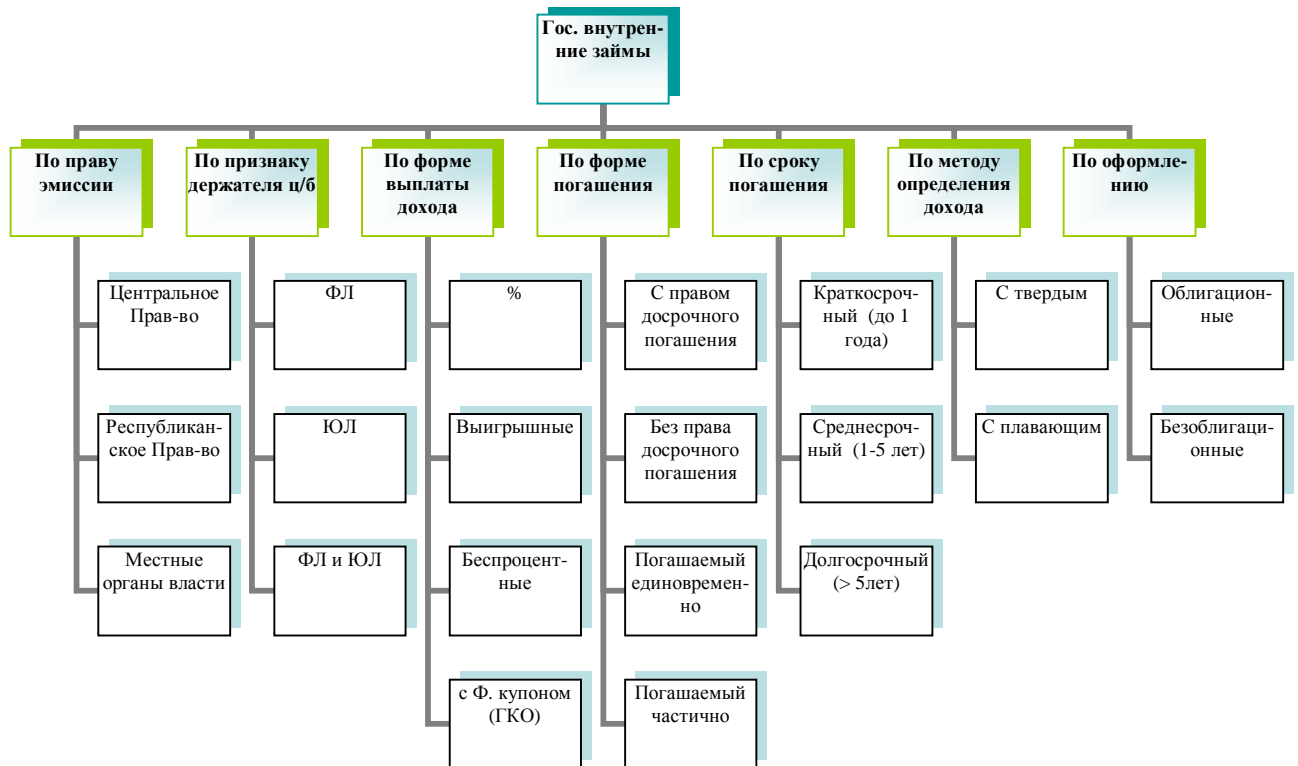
Гос. внутренние займы

По праву эмиссии

Центральное Прав-во

Республиканское Прав-во

Местные органы власти

По признаку держателя ц/б

ФЛ

ЮЛ

ФЛ и ЮЛ

По форме выплаты дохода

%

Выигрышные

Беспроцентные

с Ф. купоном (ГКО)

По форме погашения

С правом досрочного погашения

Без права досрочного погашения

Погашаемый единовременно

Погашаемый частично

По сроку погашения

Краткосрочный (до 1 года)

Среднесрочный (1-5 лет)

Долгосрочный (> 5лет)

По методу определения дохода

С твердым

С плавающим

По оформлению

Облигационные

Безоблигационные